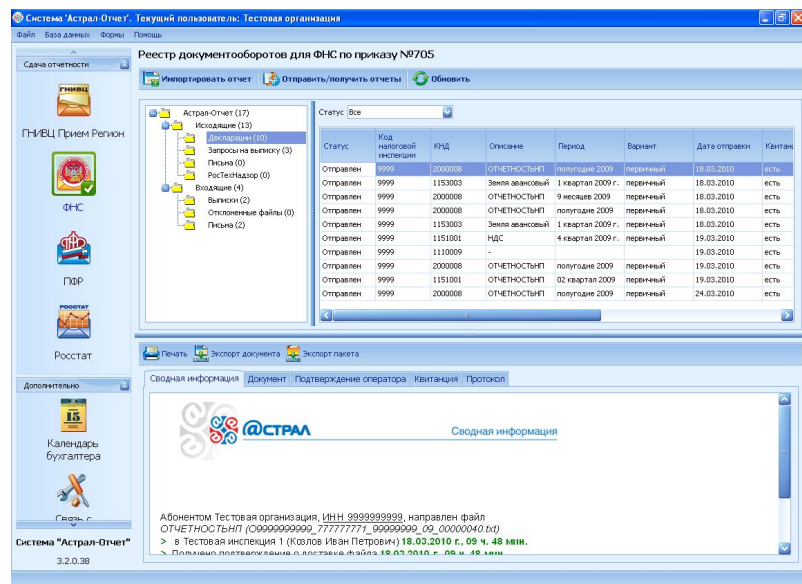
Система 'Астрал-Отчет'. Текущий пользователь: Тестовая организация

Файл База данных Формы Помощь

Сдача отчетности

ГНИВЦ

ГНИВЦ Прием Регион

ФНС

ПФР

РОССТАТ

Росстат

Дополнительно

15

Календарь бухгалтера

Связь с

Система "Астрал-Отчет"

3.2.0.38

Реестр документооборотов для ФНС по приказу №705

Импортировать отчет Отправить/получить отчеты Обновить

Астрал-Отчет (17)
Исходящие (13)
Декларации (10)
Запросы на выписку (3)
Письма (0)
РосТехНадзор (0)
Входящие (4)
Выписки (2)
Отклоненные файлы (0)
Письма (2)

Статус Все

| Статус | Код налоговой инспекции | КНД | Описание | Период | Вариант | Дата отправки | Квитан |
|---|---|---|---|---|---|---|---|
| Отправлен | 9999 | 2000008 | ОТЧЕТНОСТЬНП | полугодие 2009 | первичный | 18.03.2010 | есть |
| Отправлен | 9999 | 1153003 | Земля авансовый | 1 квартал 2009 г. | первичный | 18.03.2010 | есть |
| Отправлен | 9999 | 2000008 | ОТЧЕТНОСТЬНП | 9 месяцев 2009 | первичный | 18.03.2010 | есть |
| Отправлен | 9999 | 2000008 | ОТЧЕТНОСТЬНП | полугодие 2009 | первичный | 18.03.2010 | есть |
| Отправлен | 9999 | 1153003 | Земля авансовый | 1 квартал 2009 г. | первичный | 18.03.2010 | есть |
| Отправлен | 9999 | 1151001 | НДС | 4 квартал 2009 г. | первичный | 19.03.2010 | есть |
| Отправлен | 9999 | 1110009 | - | | | 19.03.2010 | есть |
| Отправлен | 9999 | 2000008 | ОТЧЕТНОСТЬНП | полугодие 2009 | первичный | 19.03.2010 | есть |
| Отправлен | 9999 | 1151001 | НДС | 02 квартал 2009 | первичный | 19.03.2010 | есть |
| Отправлен | 9999 | 2000008 | ОТЧЕТНОСТЬНП | полугодие 2009 | первичный | 24.03.2010 | есть |

Печать Экспорт документа Экспорт пакета

Сводная информация Документ Подтверждение оператора Квитанция Протокол

@СТРАЛ

Сводная информация

Абонентом Тестовая организация, ИНН 9999999999, направлен файл ОТЧЕТНОСТЬНП (О9999999999_777777771_99999999_09_00000040.txt)
> в Тестовая инспекция 1 (Козлов Иван Петрович) 18.03.2010 г., 09 ч. 48 мин.
> Получено подтверждение о доставке файла 18.03.2010 г., 09 ч. 48 мин.